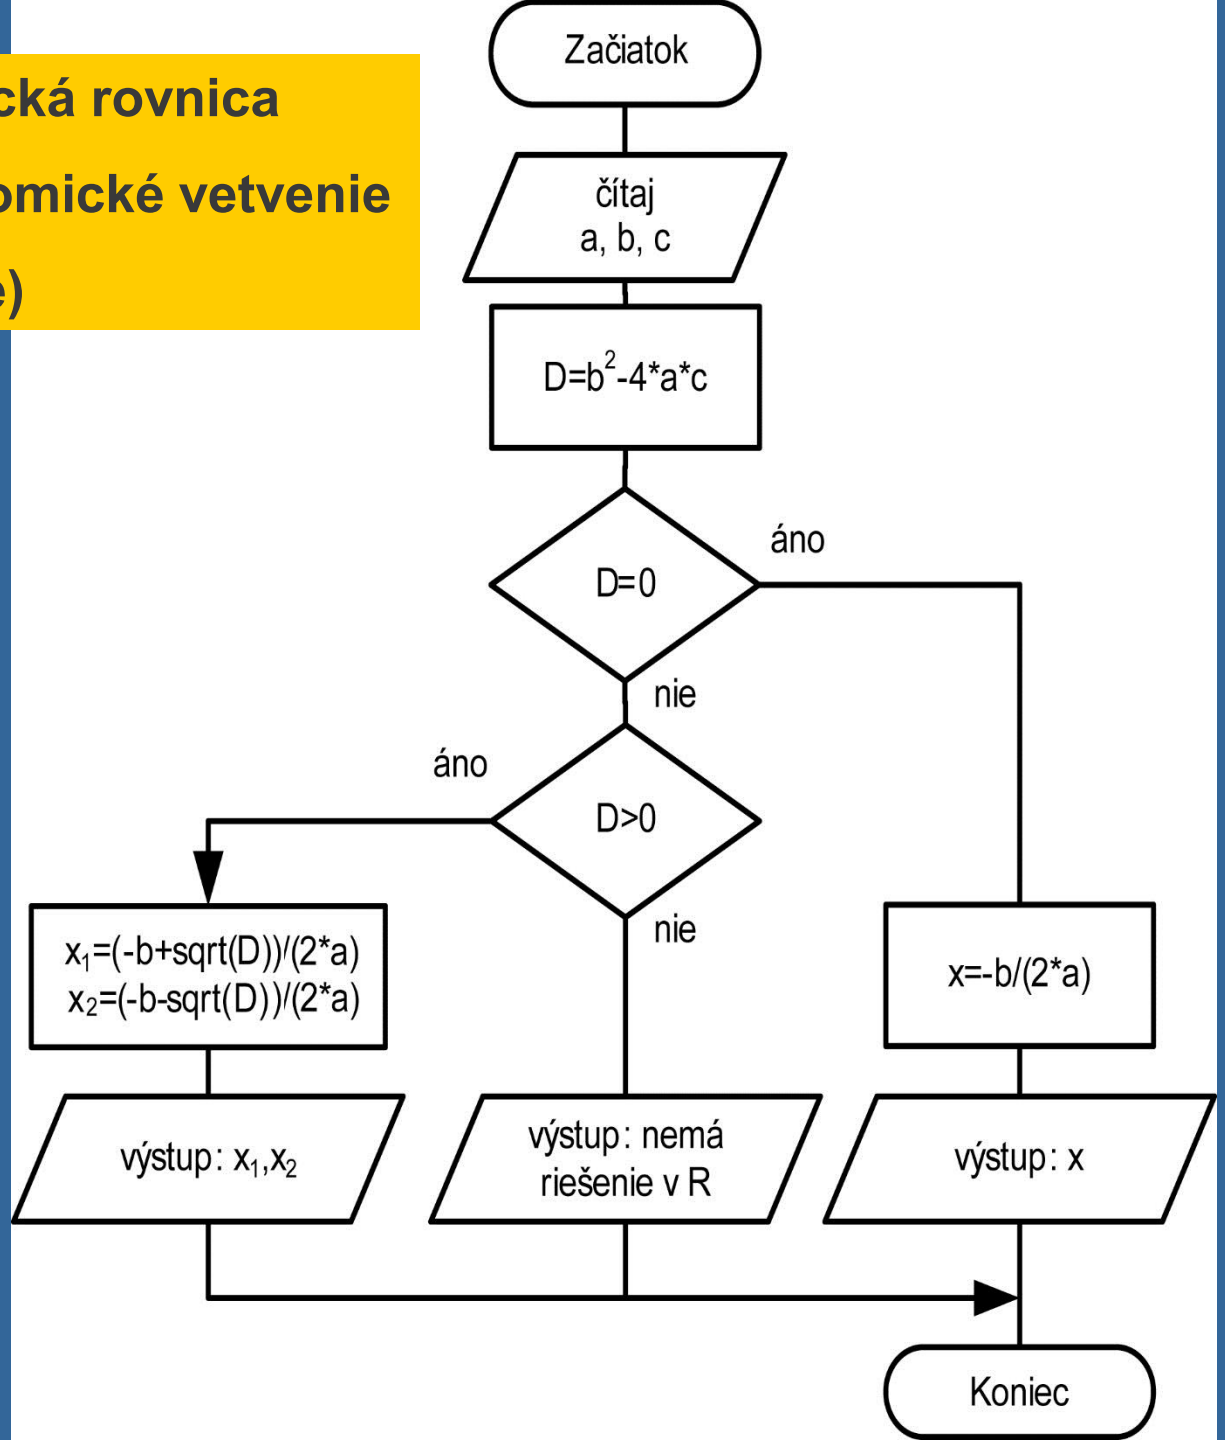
cká rovnica

omické vetvenie

e)

Začiatok

čítaj
a, b, c

$D=b^2-4*a*c$

D=0

áno

nie

áno

D>0

nie

$x_1$=(-b+sqrt(D))/(2*a)
$x_2$=(-b-sqrt(D))/(2*a)

x=-b/(2*a)

výstup: $x_1$,$x_2$

výstup: nemá riešenie v R

výstup: x

Koniec